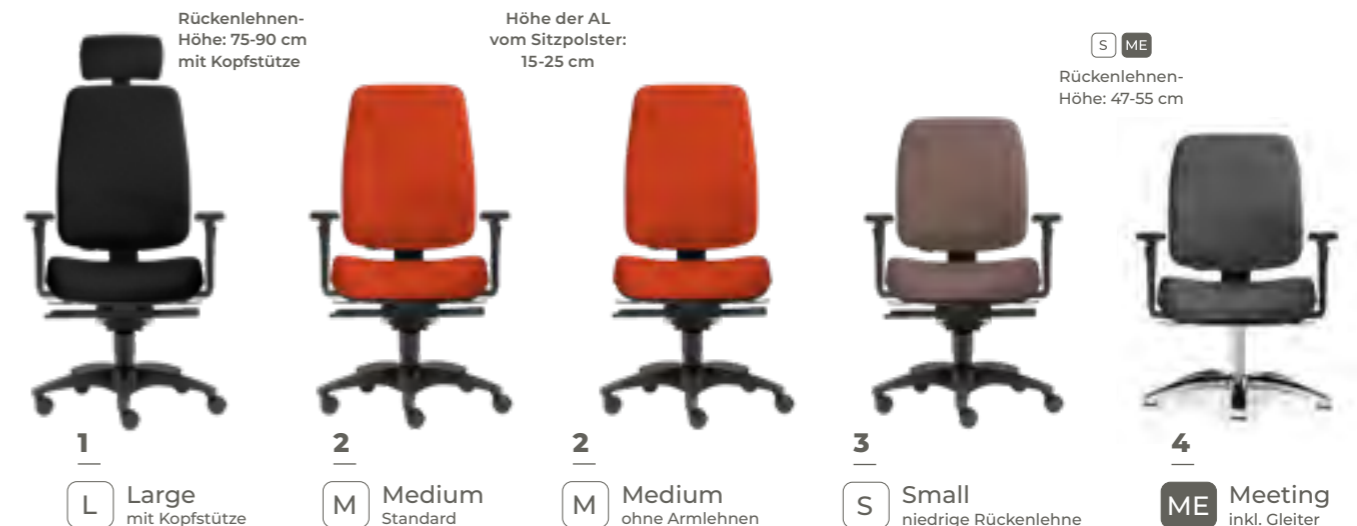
Rückenlehnen-Höhe: 75-90 cm mit Kopfstütze

Höhe der AL vom Sitzpolster: 15-25 cm

S ME

Rückenlehnen-Höhe: 47-55 cm

1

L Large mit Kopfstütze

2

M Medium Standard

2

M Medium ohne Armlehnen

3

S Small niedrige Rückenlehne

4

ME Meeting inkl. Gleiter